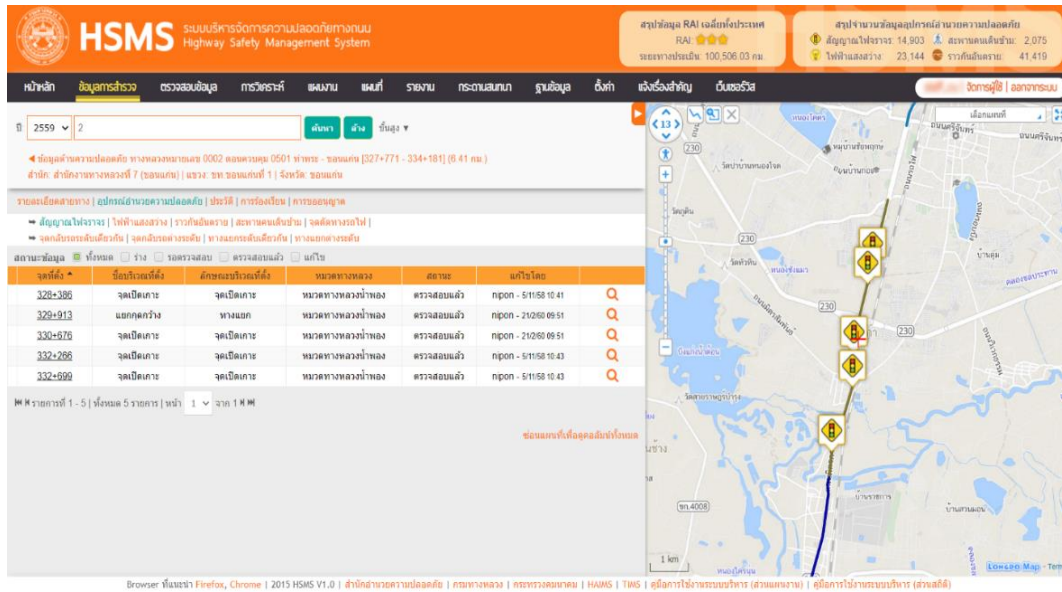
HSMS ระบบบริหารจัดการความปลอดภัยทางถนน Highway Safety Management System

สรุปข้อมูล RAI เฉลี่ยทั้งประเทศ
RAI: ★★★
ระยะทางประเมิน: 100,506.03 กม.

สรุปจำนวนข้อมูลอุปกรณ์อำนวยความปลอดภัย
สัญญาณไฟจราจร: 14,903 สะพานคนเดินข้าม: 2,075
ไฟฟ้าแสงสว่าง: 23,144 ราวกันอันตราย: 41,419

หน้าหลัก | ข้อมูลการสำรวจ | ตรวจสอบข้อมูล | การวิเคราะห์ | แผนงาน | แผนที่ | รายงาน | กระดานสนทนา | ฐานข้อมูล | ตั้งค่า | แจ้งเรื่องสำคัญ | ดาวน์โหลด

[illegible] จัดการผู้ใช้ | ออกจากระบบ

ปี 2559 2 ค้นหา ล้าง ขั้นสูง ▼

◀ ข้อมูลด้านความปลอดภัย ทางหลวงหมายเลข 0002 ตอนควบคุม 0501 ท่าพระ - ขอนแก่น [327+771 - 334+181] (6.41 กม.)
สำนัก: สำนักงานทางหลวงที่ 7 (ขอนแก่น) | แขวง: ขท. ขอนแก่นที่ 1 | จังหวัด: ขอนแก่น

รายละเอียดสายทาง | อุปกรณ์อำนวยความปลอดภัย | ประวัติ | การร้องเรียน | การขออนุญาต

➡ สัญญาณไฟจราจร | ไฟฟ้าแสงสว่าง | ราวกันอันตราย | สะพานคนเดินข้าม | จุดตัดทางรถไฟ |
➡ จุดกลับรถระดับเดียวกัน | จุดกลับรถต่างระดับ | ทางแยกระดับเดียวกัน | ทางแยกต่างระดับ

สถานะข้อมูล ทั้งหมด ร่าง รอตรวจสอบ ตรวจสอบแล้ว แก้ไข

| จุดที่ตั้ง ▲ | ชื่อบริเวณที่ตั้ง | ลักษณะบริเวณที่ตั้ง | หมวดทางหลวง | สถานะ | แก้ไขโดย | |
|---|---|---|---|---|---|---|
| 328+386 | จุดเปิดเกาะ | จุดเปิดเกาะ | หมวดทางหลวงน้ำพอง | ตรวจสอบแล้ว | nipon - 5/11/58 10:41 | |
| 329+913 | แยกกุดกว้าง | ทางแยก | หมวดทางหลวงน้ำพอง | ตรวจสอบแล้ว | nipon - 21/2/60 09:51 | |
| 330+676 | จุดเปิดเกาะ | จุดเปิดเกาะ | หมวดทางหลวงน้ำพอง | ตรวจสอบแล้ว | nipon - 21/2/60 09:51 | |
| 332+266 | จุดเปิดเกาะ | จุดเปิดเกาะ | หมวดทางหลวงน้ำพอง | ตรวจสอบแล้ว | nipon - 5/11/58 10:43 | |
| 332+699 | จุดเปิดเกาะ | จุดเปิดเกาะ | หมวดทางหลวงน้ำพอง | ตรวจสอบแล้ว | nipon - 5/11/58 10:43 | |

รายการที่ 1 - 5 | ทั้งหมด 5 รายการ | หน้า 1 จาก 1

ซ่อนแผนที่เพื่อดูคอลัมน์ทั้งหมด

13 เลือกแผนที่ 230 230 230 4008 1 km Longdo Map

Browser ที่แนะนำ Firefox, Chrome | 2015 HSMS V1.0 | สำนักอำนวยความปลอดภัย | กรมทางหลวง | กระทรวงคมนาคม | HAIMS | TIMS | คู่มือการใช้งานระบบบริหาร (ส่วนแผนงาน) | คู่มือการใช้งานระบบบริหาร (ส่วนสถิติ)